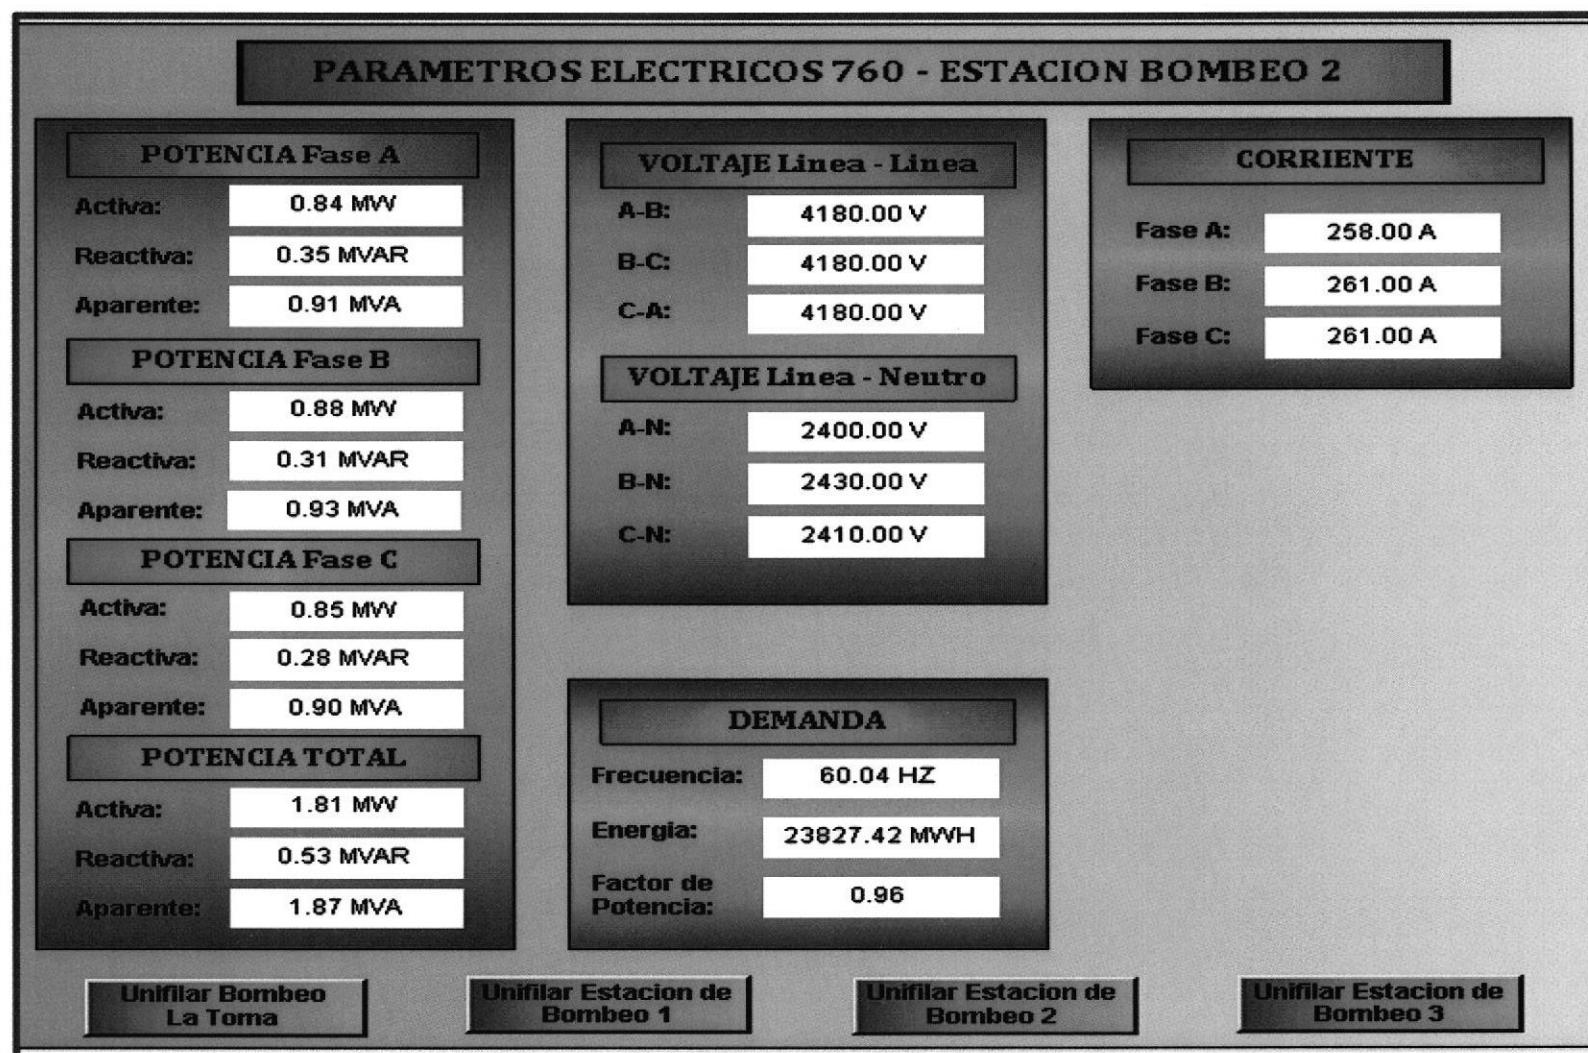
PARAMETROS ELECTRICOS 760 - ESTACION BOMBEO 2

POTENCIA Fase A

Activa: 0.84 MW

Reactiva: 0.35 MVAR

Aparente: 0.91 MVA

POTENCIA Fase B

Activa: 0.88 MW

Reactiva: 0.31 MVAR

Aparente: 0.93 MVA

POTENCIA Fase C

Activa: 0.85 MW

Reactiva: 0.28 MVAR

Aparente: 0.90 MVA

POTENCIA TOTAL

Activa: 1.81 MW

Reactiva: 0.53 MVAR

Aparente: 1.87 MVA

VOLTAJE Linea - Linea

A-B: 4180.00 V

B-C: 4180.00 V

C-A: 4180.00 V

VOLTAJE Linea - Neutro

A-N: 2400.00 V

B-N: 2430.00 V

C-N: 2410.00 V

DEMANDA

Frecuencia: 60.04 HZ

Energia: 23827.42 MWH

Factor de Potencia: 0.96

CORRIENTE

Fase A: 258.00 A

Fase B: 261.00 A

Fase C: 261.00 A

Unifilar Bombeo La Toma

Unifilar Estacion de Bombeo 1

Unifilar Estacion de Bombeo 2

Unifilar Estacion de Bombeo 3